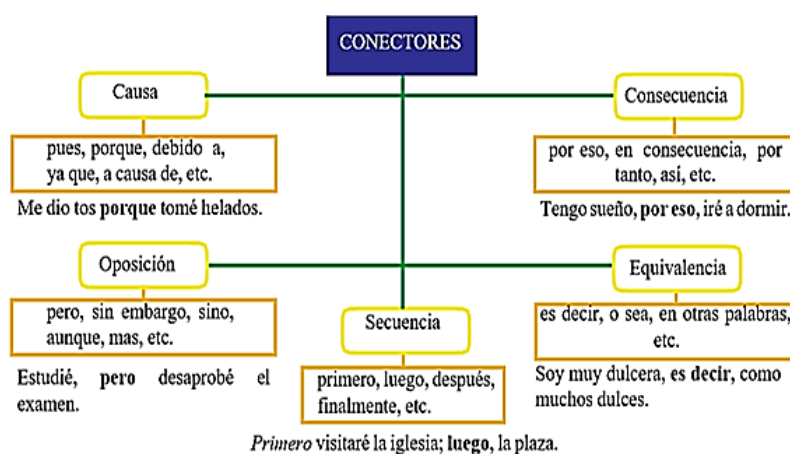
CONECTORES

Causa

pues, porque, debido a, ya que, a causa de, etc.

Me dio tos porque tomé helados.

Consecuencia

por eso, en consecuencia, por tanto, así, etc.

Tengo sueño, por eso, iré a dormir.

Oposición

pero, sin embargo, sino, aunque, mas, etc.

Estudié, pero desaprobé el examen.

Secuencia

primero, luego, después, finalmente, etc.

Primero visitaré la iglesia; luego, la plaza.

Equivalencia

es decir, o sea, en otras palabras, etc.

Soy muy dulcera, es decir, como muchos dulces.